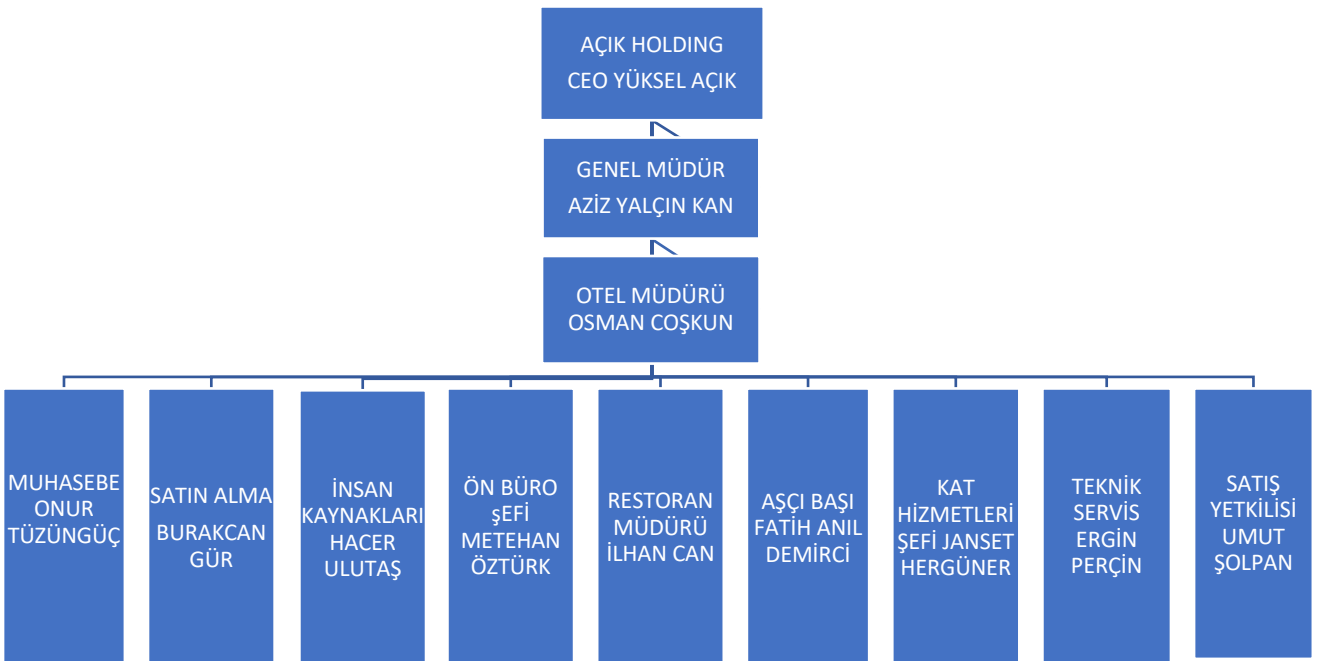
AÇIK HOLDING
CEO YÜKSEL AÇIK

GENEL MÜDÜR
AZİZ YALÇIN KAN

OTEL MÜDÜRÜ
OSMAN COŞKUN

MUHASEBE ONUR TÜZÜNGÜÇ

SATIN ALMA
BURAKCAN GÜR

İNSAN KAYNAKLARI HACER ULUTAŞ

ÖN BÜRO şEFİ METEHAN ÖZTÜRK

RESTORAN MÜDÜRÜ İLHAN CAN

AŞÇI BAŞI FATİH ANIL DEMİRCİ

KAT HİZMETLERİ ŞEFİ JANSET HERGÜNER

TEKNİK SERVİS ERGİN PERÇİN

SATIŞ YETKİLİSİ UMUT ŞOLPAN